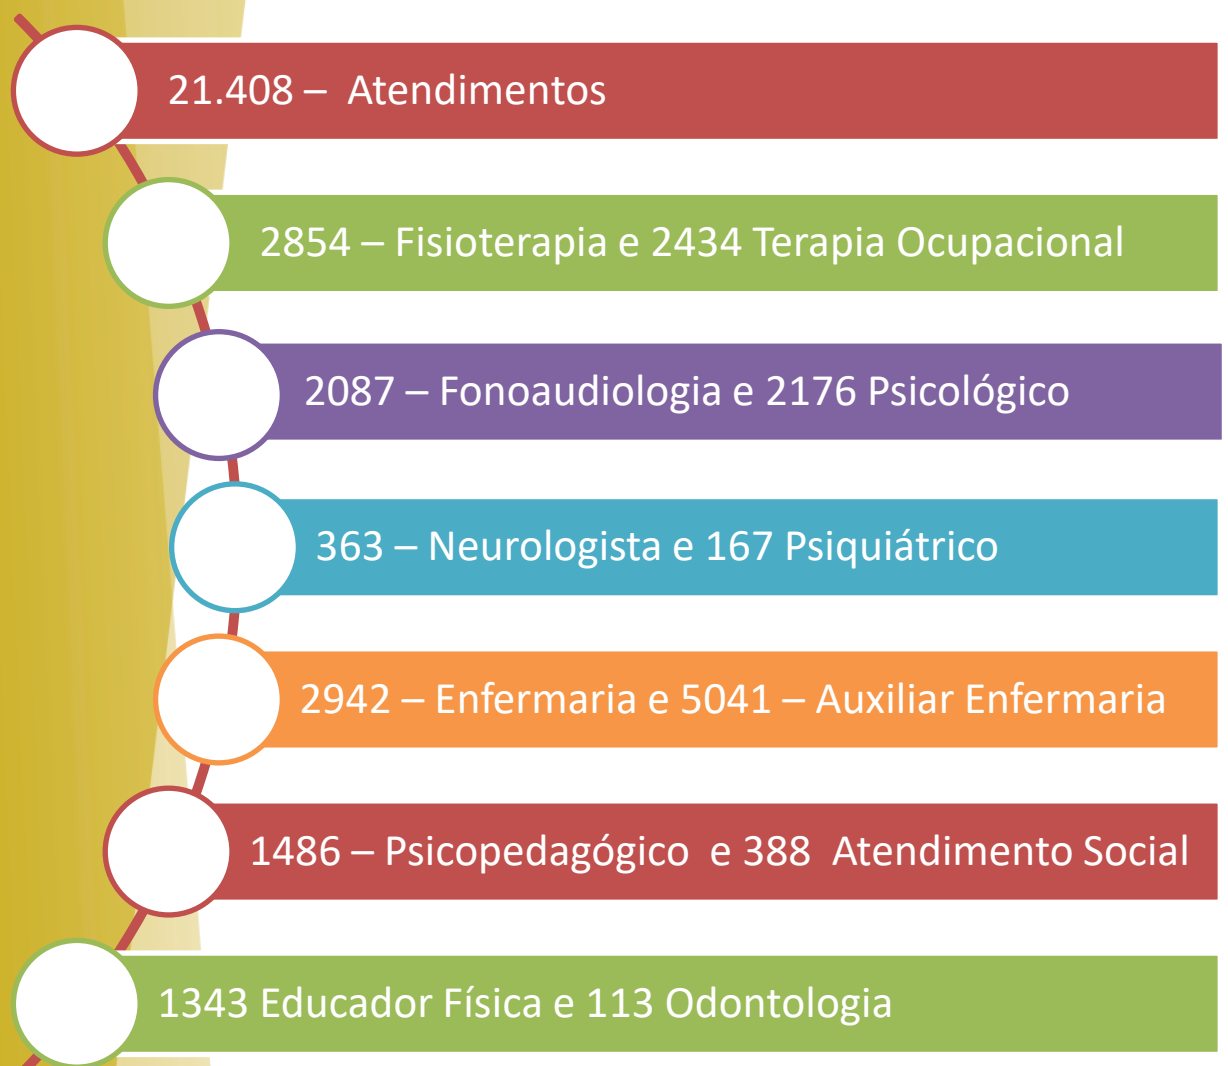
21.408 – Atendimentos

2854 – Fisioterapia e 2434 Terapia Ocupacional

2087 – Fonoaudiologia e 2176 Psicológico

363 – Neurologista e 167 Psiquiátrico

2942 – Enfermaria e 5041 – Auxiliar Enfermaria

1486 – Psicopedagógico e 388 Atendimento Social

1343 Educador Física e 113 Odontologia